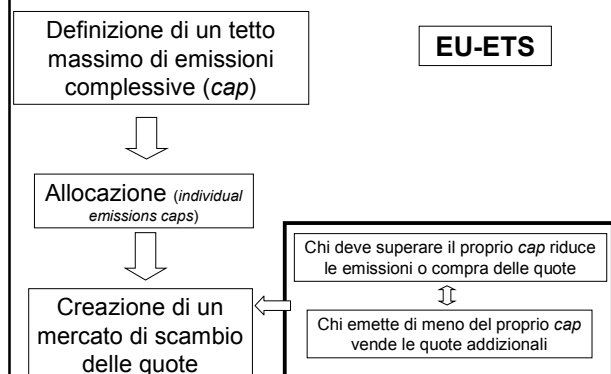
Definizione di un tetto massimo di emissioni complessive (*cap*)

EU-ETS

Allocazione (*individual emissions caps*)

Chi deve superare il proprio *cap* riduce le emissioni o compra delle quote

Chi emette di meno del proprio *cap* vende le quote addizionali

Creazione di un mercato di scambio delle quote